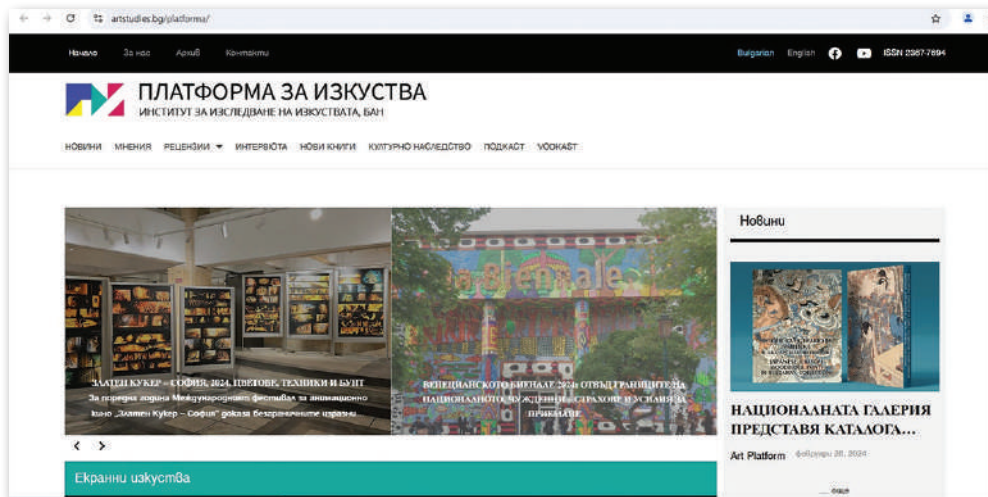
artstudies.bg/platforma/

Начало За нас Архив Контакти

Bulgarian English ISSN 2367-7694

ПЛАТФОРМА ЗА ИЗКУСТВА
ИНСТИТУТ ЗА ИЗСЛЕДВАНЕ НА ИЗКУСТВАТА, БАН

НОВИНИ МНЕНИЯ РЕЦЕНЗИИ ИНТЕРВЮТА НОВИ КНИГИ КУЛТУРНО НАСЛЕДСТВО ПОДКАСТ VODКАСТ

ЗЛАТЕН КУКЕР – СОФИЯ, 2024. ЦВЕТОВЕ, ТЕХНИКИ И БУНТ
За поредна година Международният фестивал за анимационно кино „Златен Кукер – София" доказа безграничните изразни

ВЕНЕЦИАНСКОТО БИЕНАЛЕ 2024: ОТВЪД ГРАНИЦИТЕ НА НАЦИОНАЛНОТО, ЧУЖДЕНЦИ, СТРАХОВЕ И УСИЛИЯ ЗА ПРИЕМАНЕ

Новини

НАЦИОНАЛНАТА ГАЛЕРИЯ ПРЕДСТАВЯ КАТАЛОГА…

Art Platform февруари 26, 2024

Екранни изкуства

още